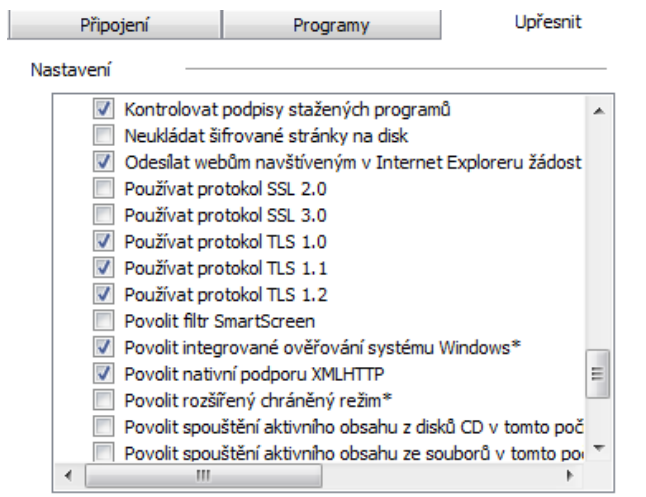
Připojení | Programy | Upřesnit

Nastavení

Kontrolovat podpisy stažených programů
Neukládat šifrované stránky na disk
Odesílat webům navštíveným v Internet Exploreru žádost
Používat protokol SSL 2.0
Používat protokol SSL 3.0
Používat protokol TLS 1.0
Používat protokol TLS 1.1
Používat protokol TLS 1.2
Povolit filtr SmartScreen
Povolit integrované ověřování systému Windows*
Povolit nativní podporu XMLHTTP
Povolit rozšířený chráněný režim*
Povolit spouštění aktivního obsahu z disků CD v tomto poč
Povolit spouštění aktivního obsahu ze souborů v tomto po